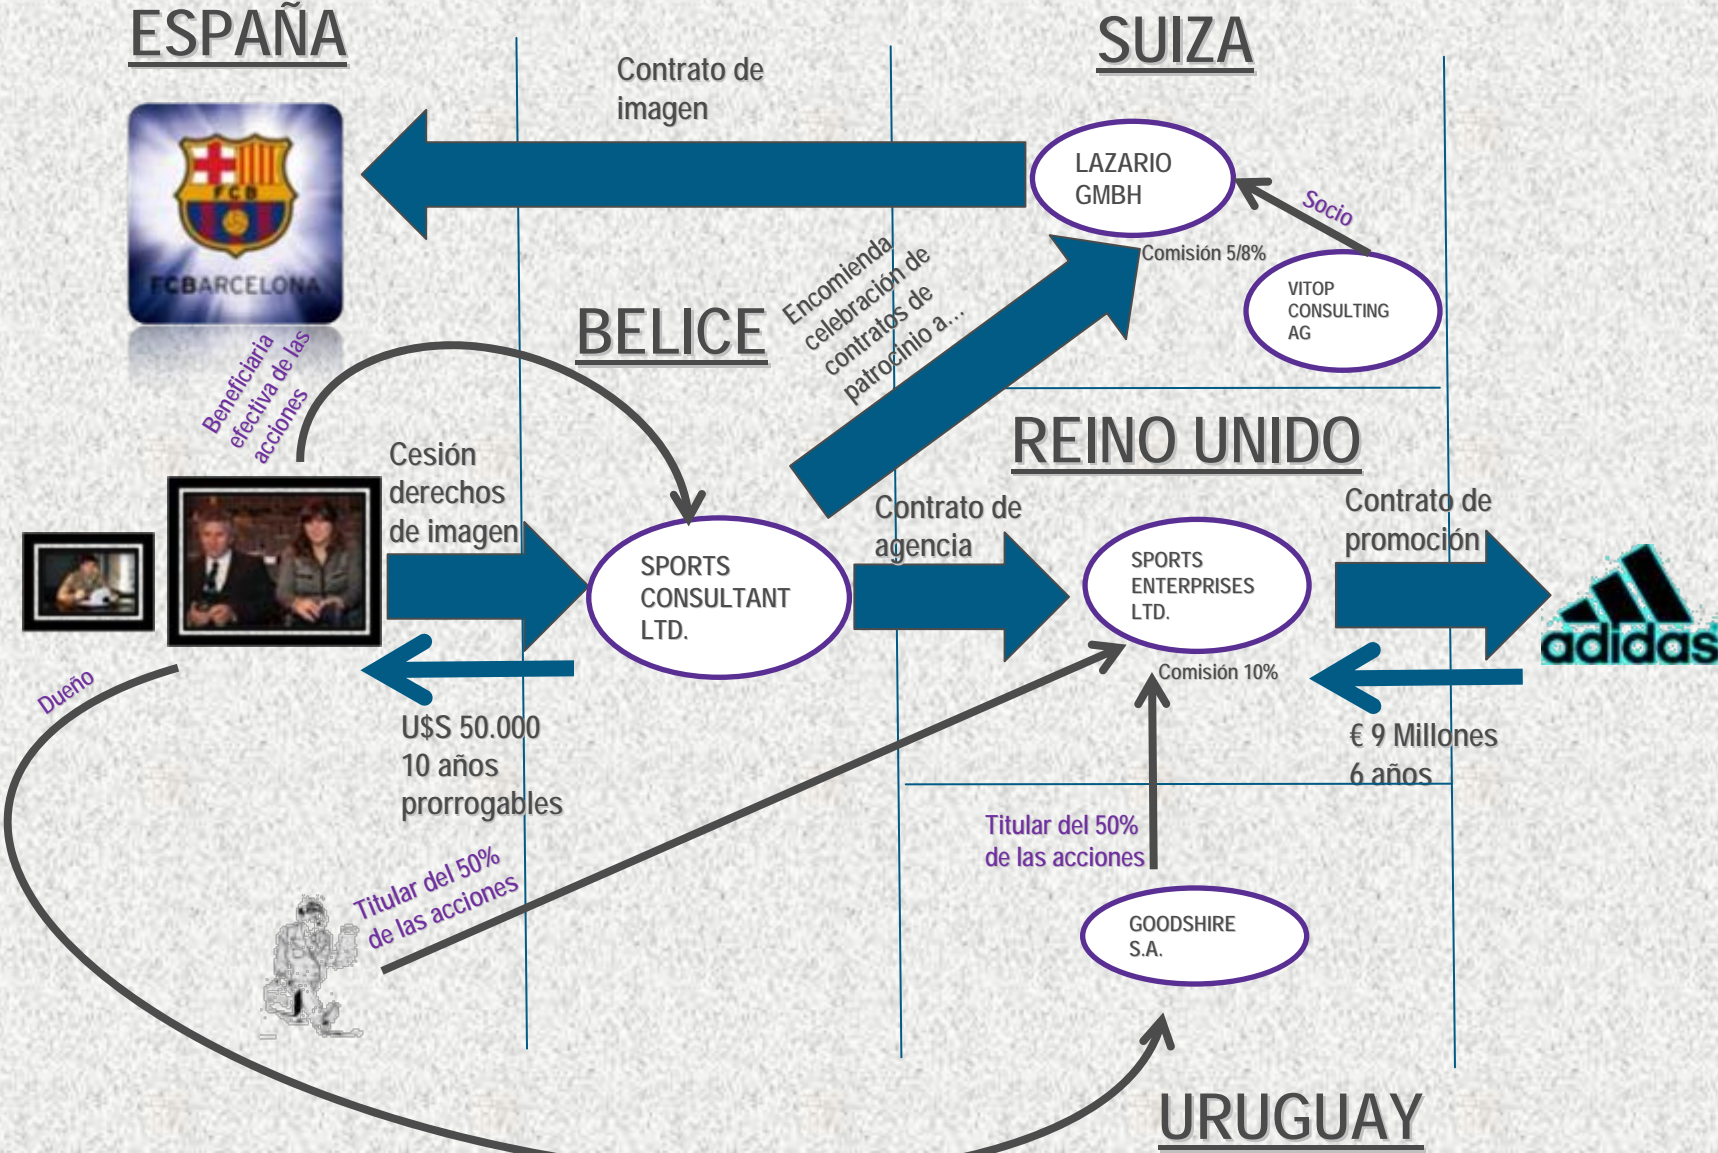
ESPAÑA

SUIZA

Contrato de imagen

FCB

FCBARCELONA

LAZARIO GMBH

Socio

Comisión 5/8%

VITOP CONSULTING AG

Encomienda celebración de contratos de patrocinio a...

BELICE

Beneficiaria efectiva de las acciones

REINO UNIDO

Cesión derechos de imagen

SPORTS CONSULTANT LTD.

Contrato de agencia

SPORTS ENTERPRISES LTD.

Contrato de promoción

adidas

Comisión 10%

Dueño

U$S 50.000
10 años
prorrogables

€ 9 Millones
6 años

Titular del 50% de las acciones

Titular del 50% de las acciones

GOODSHIRE S.A.

URUGUAY